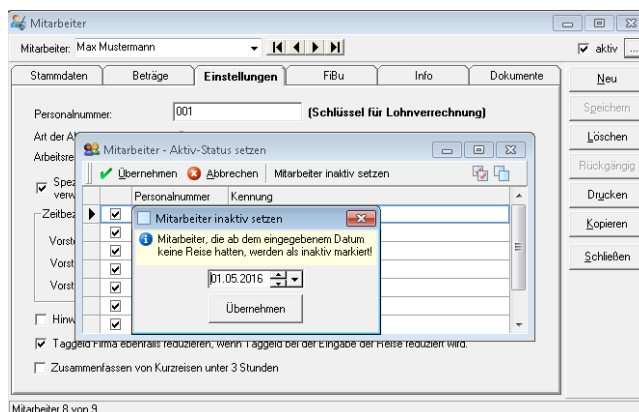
Mitarbeiter

Mitarbeiter: Max Mustermann

aktiv

Stammdaten | Beträge | Einstellungen | FiBu | Info | Dokumente

Neu

Speichern

Löschen

Rückgängig

Drucken

Kopieren

Schließen

Personalnummer: 001 [Schlüssel für Lohnverrechnung]

Art der A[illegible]

Arbeitsre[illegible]

Spe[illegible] verw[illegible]

Zeitbe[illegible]

Vorst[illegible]

Vorst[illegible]

Vorst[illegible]

Hinw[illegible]

Taggeld Firma ebenfalls reduzieren, wenn Taggeld bei der Eingabe der Reise reduziert wird.

Zusammenfassen von Kurzreisen unter 3 Stunden

Mitarbeiter - Aktiv-Status setzen

Übernehmen | Abbrechen | Mitarbeiter inaktiv setzen

Personalnummer | Kennung

Mitarbeiter inaktiv setzen

Mitarbeiter, die ab dem eingegebenem Datum keine Reise hatten, werden als inaktiv markiert!

01.05.2016

Übernehmen

Mitarbeiter 8 von 9